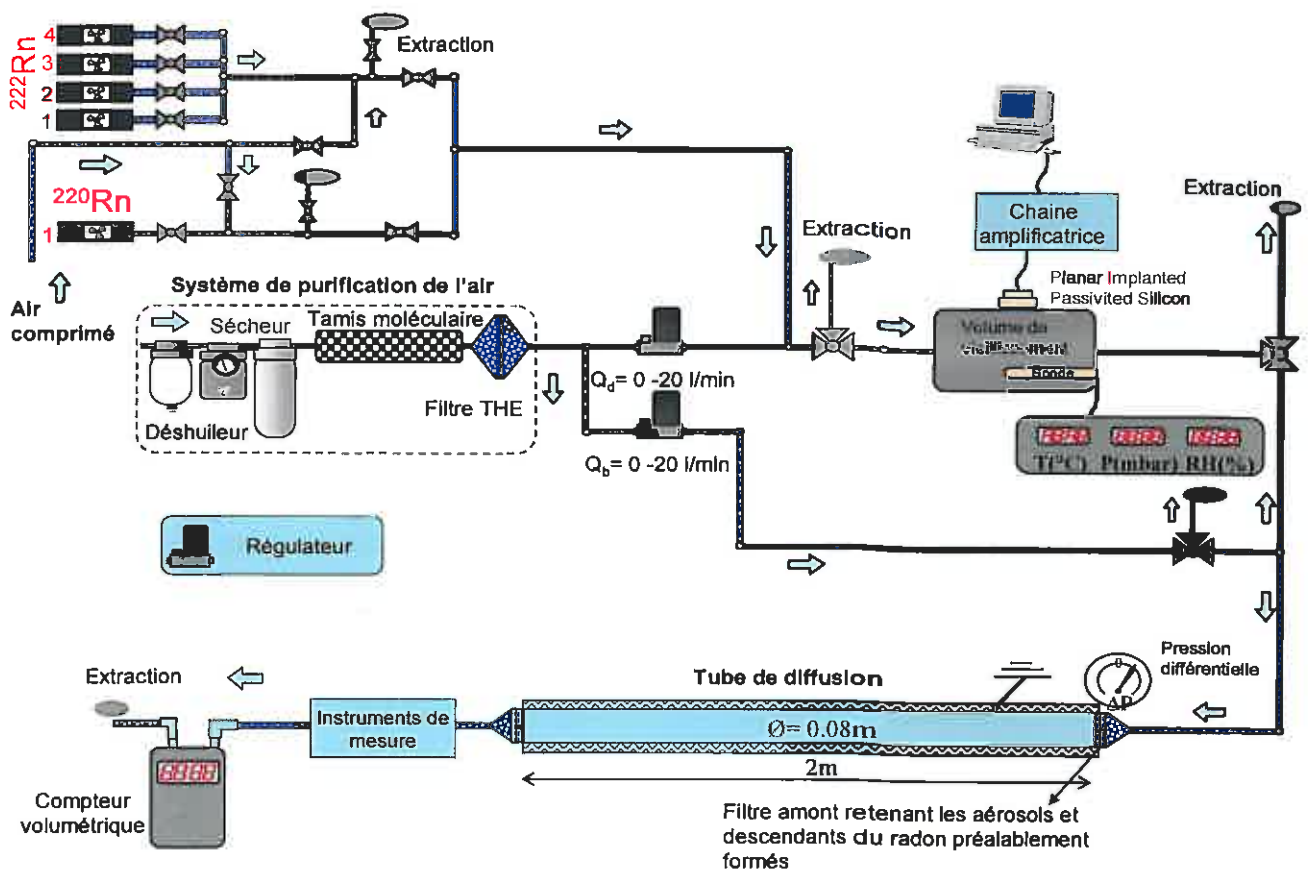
$^{222}Rn$
4
3
2
1
Extraction
$^{220}Rn$
1
Air comprimé
Système de purification de l'air
Sécheur
Tamis moléculaire
Déshuileur
Filtre THE
$Q_d$= 0 -20 l/min
$Q_b$= 0 -20 l/min
Extraction
Chaine amplificatrice
Planar Implanted Passivited Silicon
Volume de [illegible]
Sonde
T(°C) P(mbar) RH(%)
Extraction
Régulateur
Pression différentielle
ΔP
Tube de diffusion
Ø= 0.08m
2m
Filtre amont retenant les aérosols et descendants du radon préalablement formés
Instruments de mesure
Extraction
Compteur volumétrique